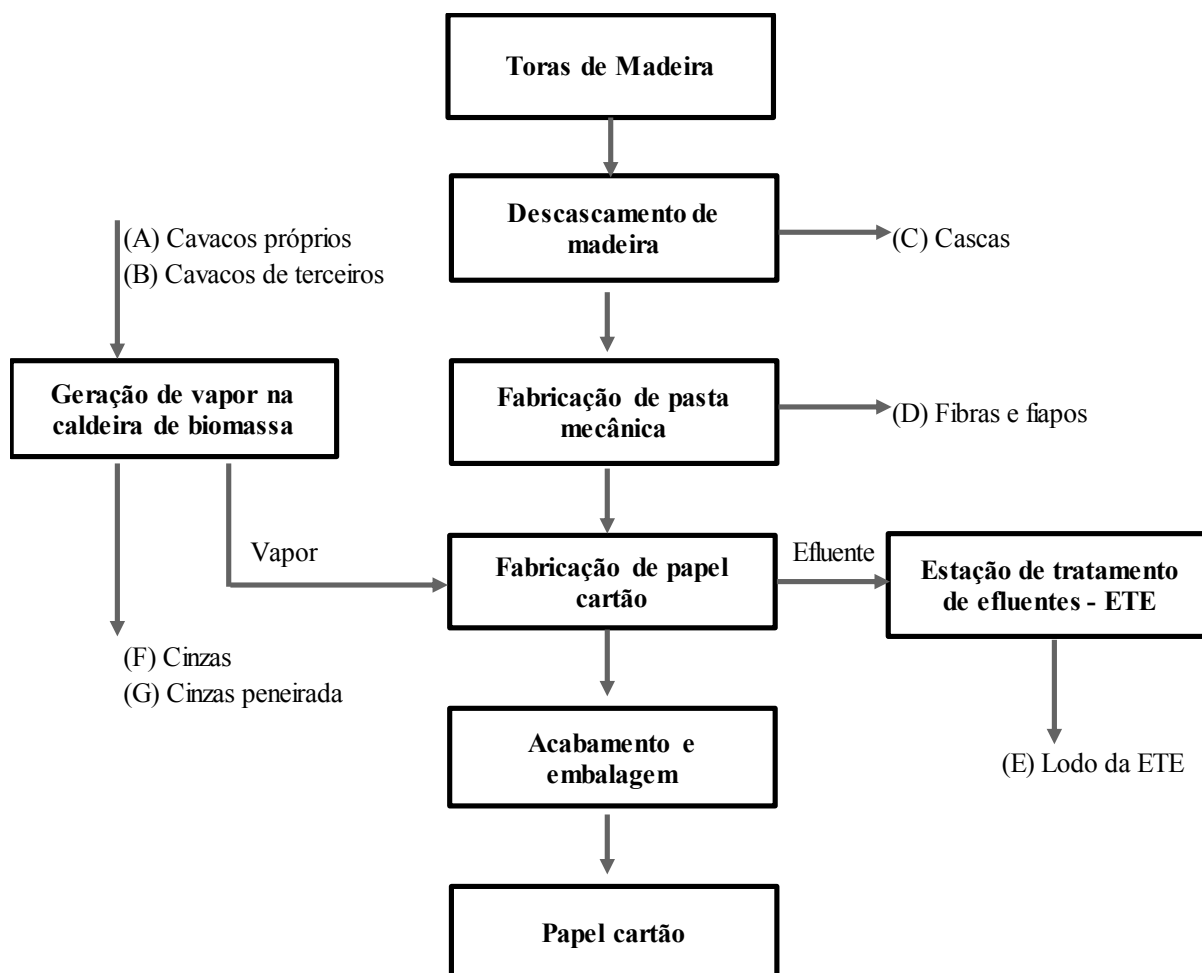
Toras de Madeira

(A) Cavacos próprios
(B) Cavacos de terceiros

Descascamento de madeira

(C) Cascas

Geração de vapor na caldeira de biomassa

Fabricação de pasta mecânica

(D) Fibras e fiapos

Vapor

Fabricação de papel cartão

Efluente

Estação de tratamento de efluentes - ETE

(F) Cinzas
(G) Cinzas peneirada

Acabamento e embalagem

(E) Lodo da ETE

Papel cartão